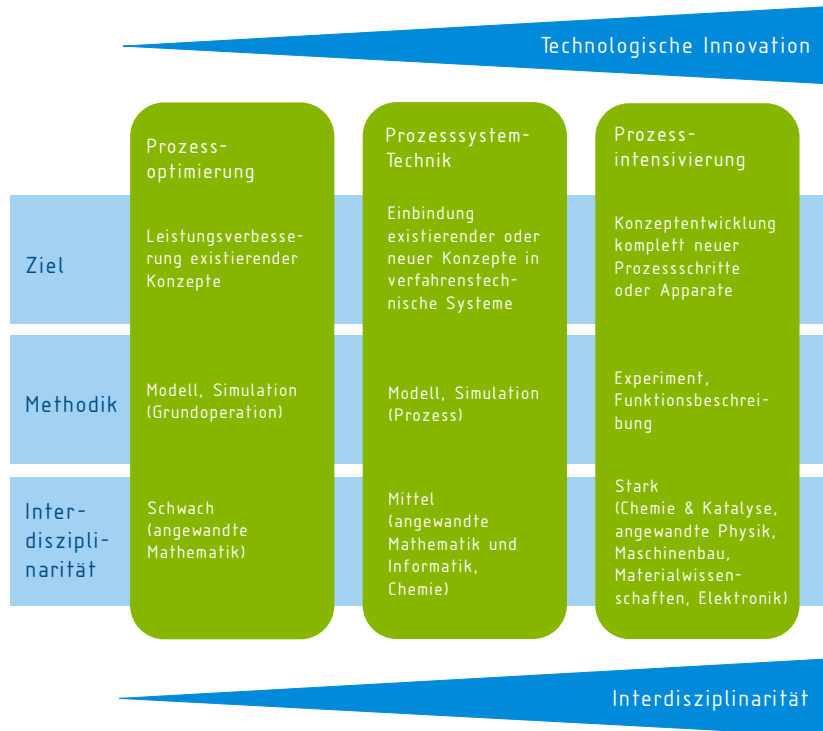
Technologische Innovation

| | Prozessoptimierung | Prozesssystem-Technik | Prozessintensivierung |
|---|---|---|---|
| Ziel | Leistungsverbesserung existierender Konzepte | Einbindung existierender oder neuer Konzepte in verfahrenstechnische Systeme | Konzeptentwicklung komplett neuer Prozessschritte oder Apparate |
| Methodik | Modell, Simulation (Grundoperation) | Modell, Simulation (Prozess) | Experiment, Funktionsbeschreibung |
| Interdisziplinarität | Schwach (angewandte Mathematik) | Mittel (angewandte Mathematik und Informatik, Chemie) | Stark (Chemie & Katalyse, angewandte Physik, Maschinenbau, Materialwissenschaften, Elektronik) |

Interdisziplinarität